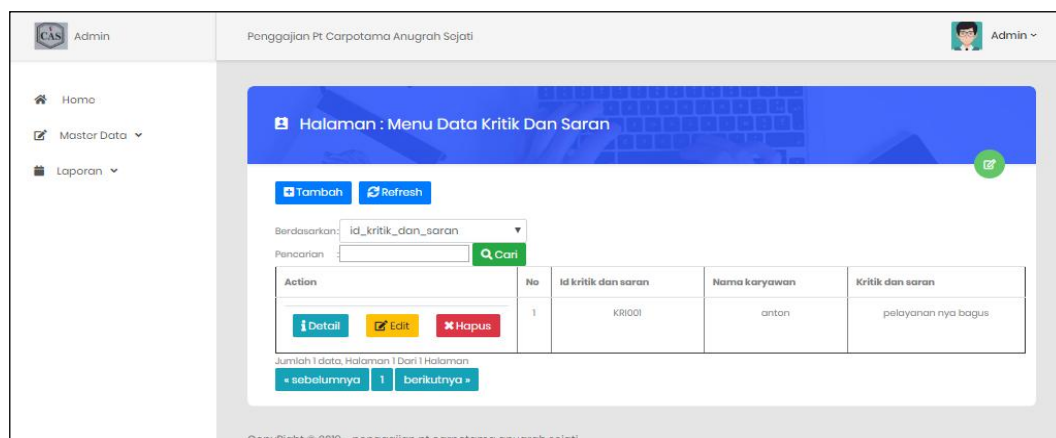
CAS Admin

Penggajian Pt Carpotama Anugrah Sojati

Admin

Home

Master Data

Laporan

Halaman : Menu Data Kritik Dan Saran

Tambah Refresh

Berdasarkan: id_kritik_dan_saran

Pencarian : Cari

| Action | No | Id kritik dan saran | Nama karyawan | Kritik dan saran |
|---|---|---|---|---|
| Detail Edit Hapus | 1 | KRI001 | anton | pelayanan nya bagus |

Jumlah 1 data, Halaman 1 Dari 1 Halaman

« sebelumnya 1 berikutnya »

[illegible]